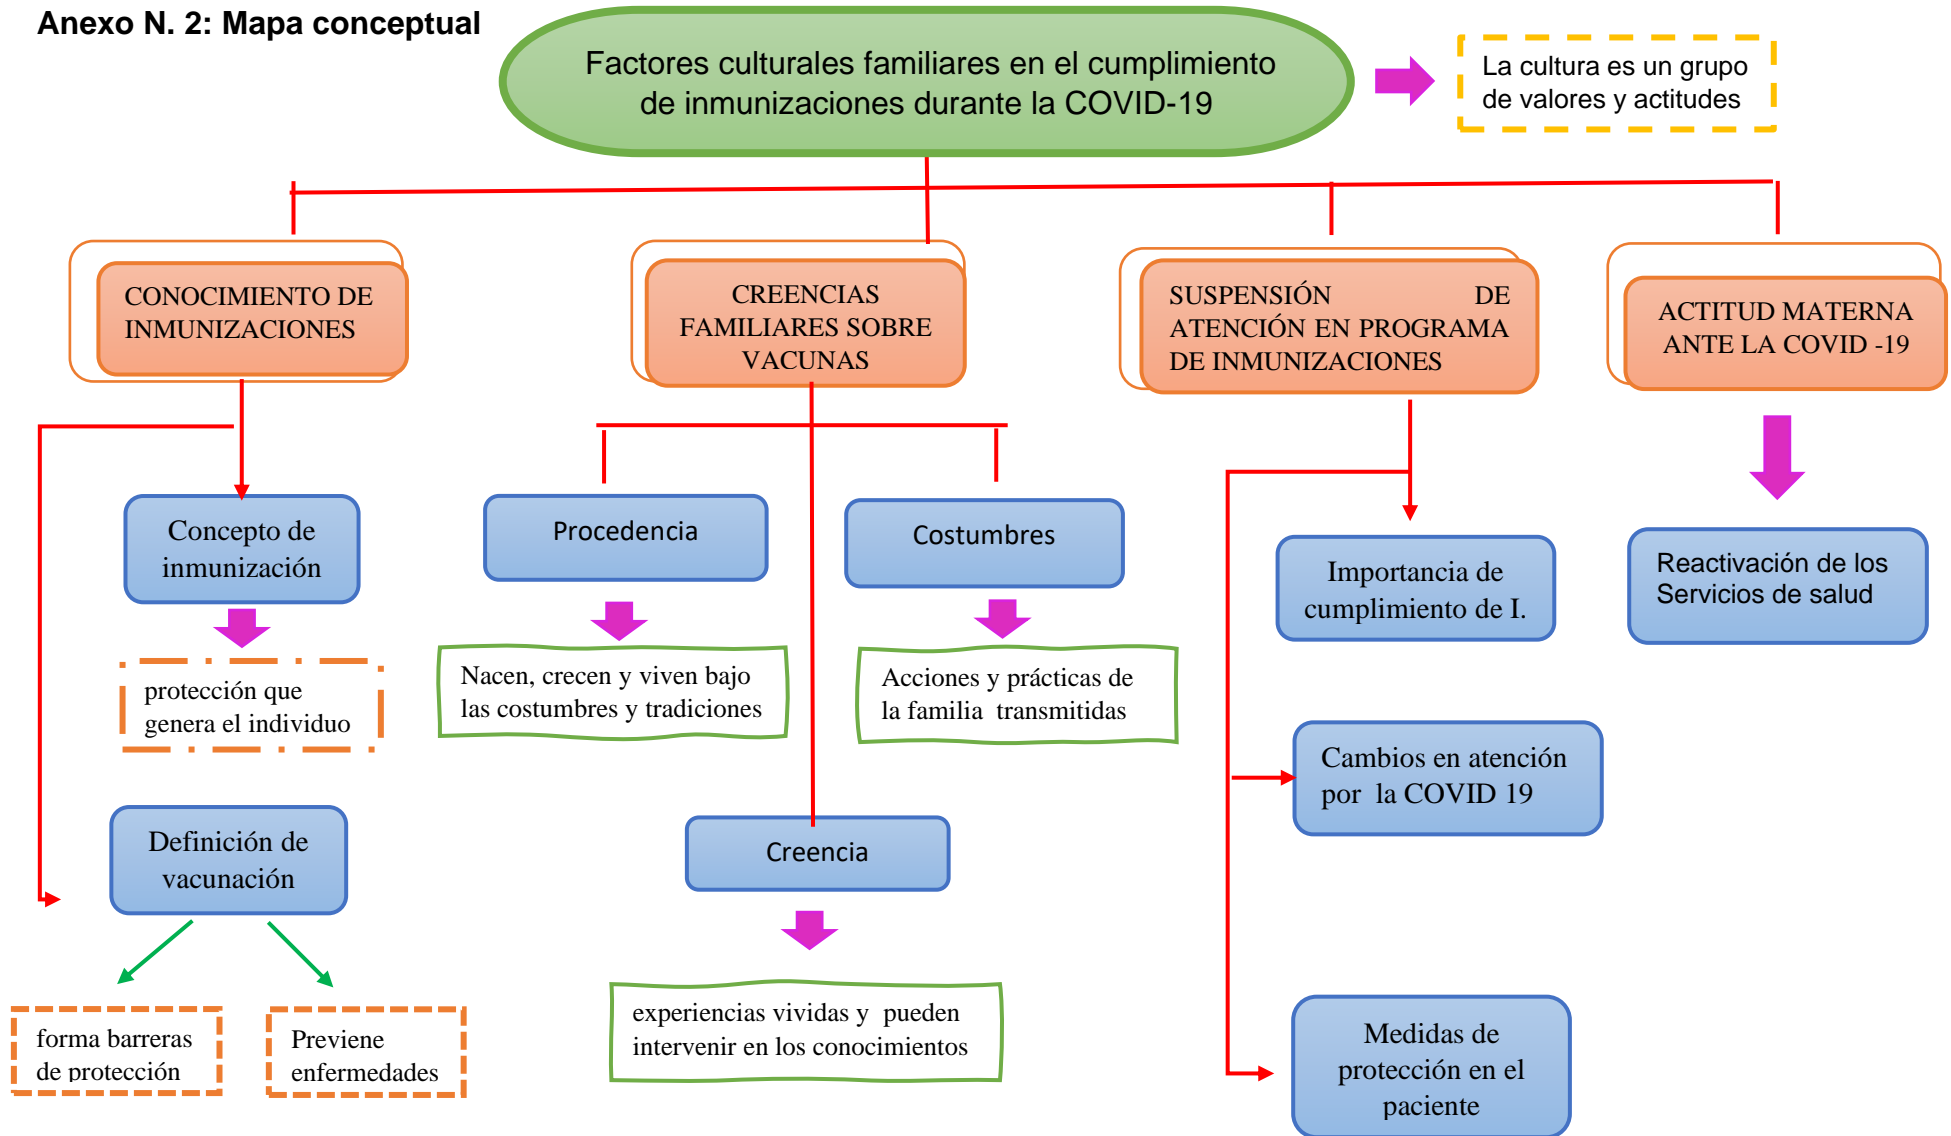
Anexo N. 2: Mapa conceptual

Factores culturales familiares en el cumplimiento de inmunizaciones durante la COVID-19

La cultura es un grupo de valores y actitudes

CONOCIMIENTO DE INMUNIZACIONES

CREENCIAS FAMILIARES SOBRE VACUNAS

SUSPENSIÓN DE ATENCIÓN EN PROGRAMA DE INMUNIZACIONES

ACTITUD MATERNA ANTE LA COVID -19

Concepto de inmunización

protección que genera el individuo

Definición de vacunación

forma barreras de protección

Previene enfermedades

Procedencia

Nacen, crecen y viven bajo las costumbres y tradiciones

Costumbres

Acciones y prácticas de la familia transmitidas

Creencia

experiencias vividas y pueden intervenir en los conocimientos

Importancia de cumplimiento de I.

Cambios en atención por la COVID 19

Medidas de protección en el paciente

Reactivación de los Servicios de salud